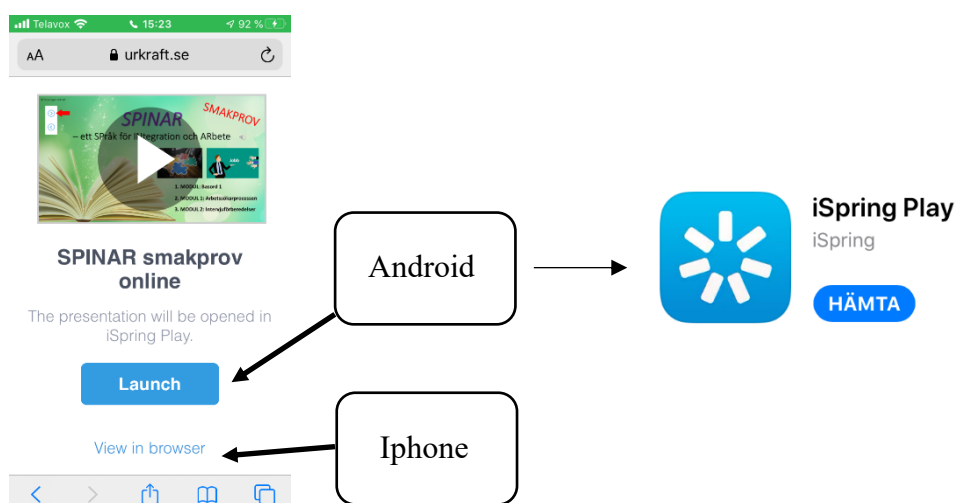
Telavox 15:23 92 %

AA urkraft.se

SPINAR

SMAKPROV

– ett SPråk för Integration och ARbete

1. MODUL: Basord 1

2. MODUL 1: Arbetssökarprocessen

3. MODUL 2: Intervjuförberedelser

SPINAR smakprov online

The presentation will be opened in iSpring Play.

Launch

View in browser

Android

Iphone

iSpring Play

iSpring

HÄMTA